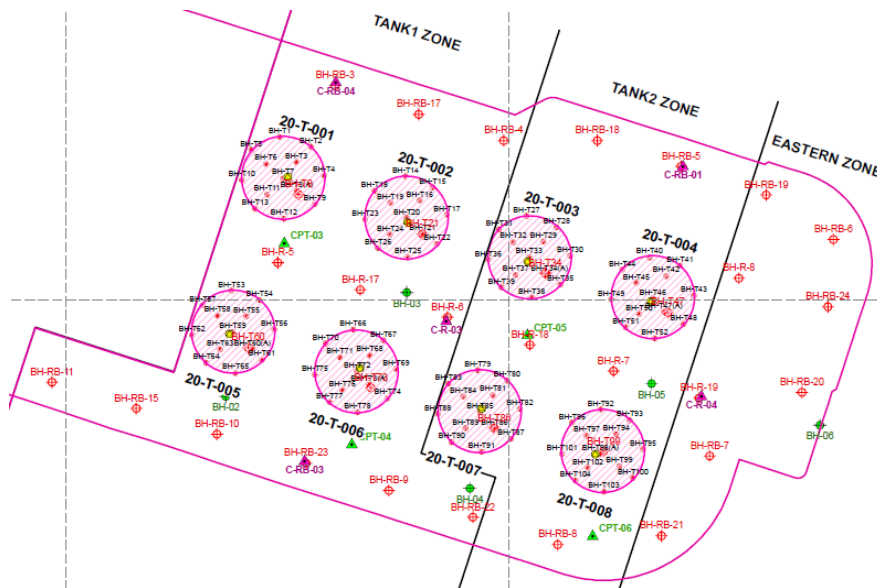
TANK1 ZONE

TANK2 ZONE

EASTERN ZONE

BH-RB-3
C-RB-04
BH-RB-17
BH-RB-4
BH-RB-18
BH-RB-5
C-RB-01
BH-RB-19
BH-RB-6

20-T-001
BH-T1
BH-T2
BH-T3
BH-T4
BH-T5
BH-T6
BH-T7
BH-T8(A)
BH-T9
BH-T10
BH-T11
BH-T12
BH-T13

20-T-002
BH-T14
BH-T15
BH-T16
BH-T17
BH-T18
BH-T19
BH-T20
BH-T21
BH-T22
BH-T23
BH-T24
BH-T25
BH-T26

20-T-003
BH-T27
BH-T28
BH-T29
BH-T30
BH-T31
BH-T32
BH-T33
BH-T34
BH-T34(A)
BH-T35
BH-T36
BH-T37
BH-T38
BH-T39

20-T-004
BH-T40
BH-T41
BH-T42
BH-T43
BH-T44
BH-T45
BH-T46
BH-T47
BH-T47(A)
BH-T48
BH-T49
BH-T50
BH-T51
BH-T52

CPT-03
BH-R-5
BH-R-17
BH-03
BH-R-6
C-R-03
CPT-05
BH-R-18
BH-R-8
BH-RB-24

BH-T53
BH-T54
BH-T55
BH-T56
BH-T57
BH-T58
BH-T59
BH-T60
BH-T60(A)
BH-T61
BH-T62
BH-T63
BH-T64
BH-T65

BH-T66
BH-T67
BH-T68
BH-T69
BH-T70
BH-T71
BH-T72
BH-T73(A)
BH-T74
BH-T75
BH-T76
BH-T77
BH-T78

BH-T79
BH-T80
BH-T81
BH-T82
BH-T83
BH-T84
BH-T85
BH-T86
BH-T87
BH-T88
BH-T89
BH-T90
BH-T91

BH-T92
BH-T93
BH-T94
BH-T95
BH-T96
BH-T97
BH-T98
BH-T99
BH-T100
BH-T101
BH-T102
BH-T103
BH-T104

BH-R-7
BH-05
BH-R-19
C-R-04
BH-RB-20
BH-06
BH-RB-7

BH-RB-11
BH-RB-15
20-T-005
BH-02
BH-RB-10
20-T-006
CPT-04
BH-RB-23
C-RB-03
BH-R-9
20-T-007
BH-04
BH-RB-22
20-T-008
CPT-06
BH-RB-8
BH-RB-21